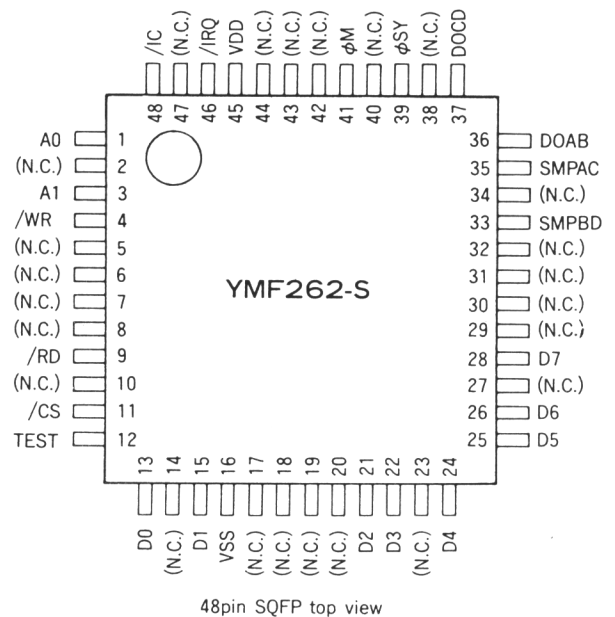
/IC 48
(N.C.) 47
/IRQ 46
VDD 45
(N.C.) 44
(N.C.) 43
(N.C.) 42
$\phi$M 41
(N.C.) 40
$\phi$SY 39
(N.C.) 38
DOCD 37

A0 1
(N.C.) 2
A1 3
/WR 4
(N.C.) 5
(N.C.) 6
(N.C.) 7
(N.C.) 8
/RD 9
(N.C.) 10
/CS 11
TEST 12

YMF262-S

36 DOAB
35 SMPAC
34 (N.C.)
33 SMPBD
32 (N.C.)
31 (N.C.)
30 (N.C.)
29 (N.C.)
28 D7
27 (N.C.)
26 D6
25 D5

13 D0
14 (N.C.)
15 D1
16 VSS
17 (N.C.)
18 (N.C.)
19 (N.C.)
20 (N.C.)
21 D2
22 D3
23 (N.C.)
24 D4

48pin SQFP top view